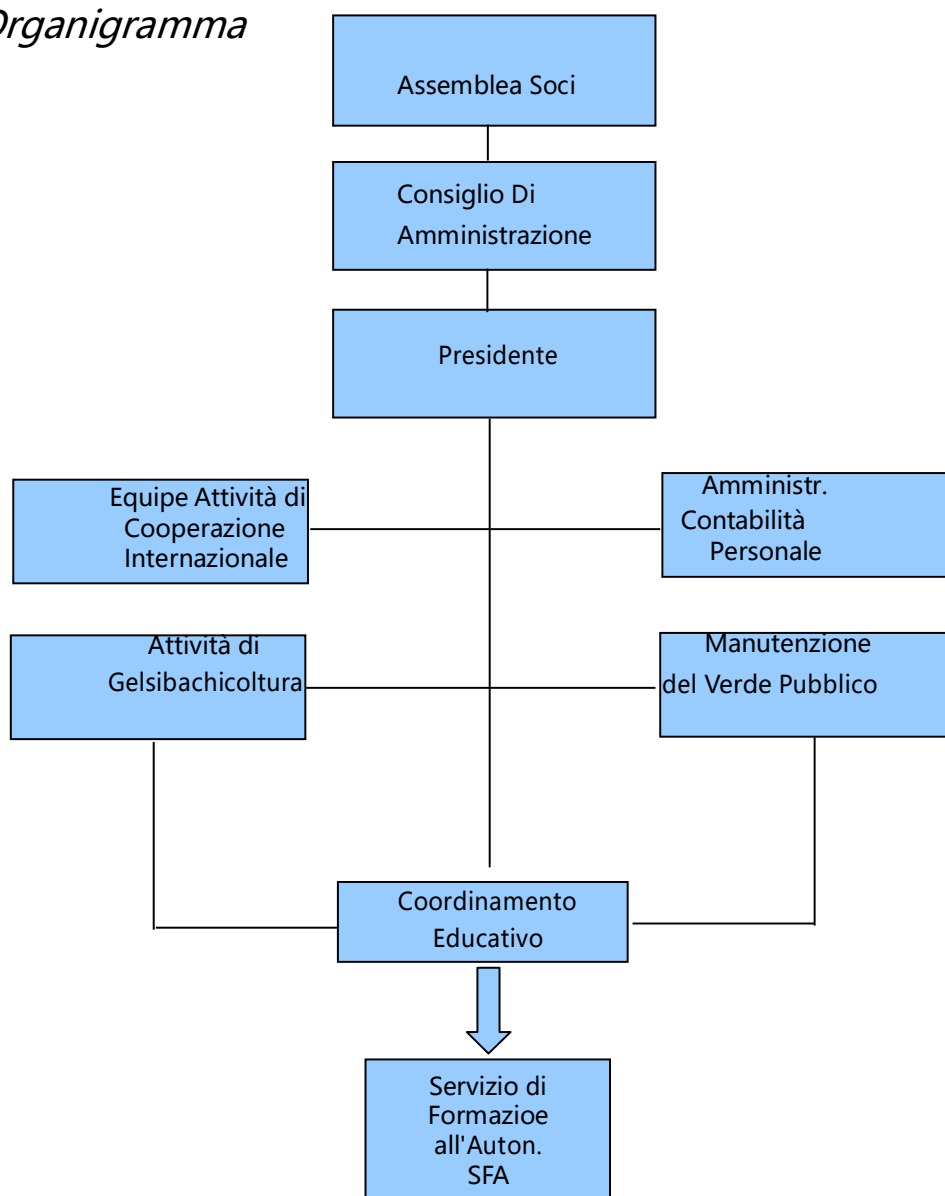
Organigramma

Assemblea Soci

Consiglio Di Amministrazione

Presidente

Equipe Attività di Cooperazione Internazionale

Amministr. Contabilità Personale

Attività di Gelsibachicoltura

Manutenzione del Verde Pubblico

Coordinamento Educativo

Servizio di Formazioe all'Auton. SFA